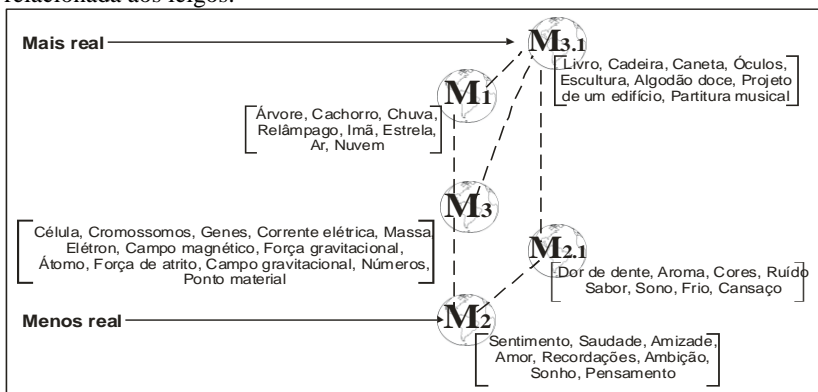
relacionada aos leigos.

Mais real

$M_{3.1}$

Livro, Cadeira, Caneta, Óculos, Escultura, Algodão doce, Projeto de um edifício, Partitura musical

$M_1$

Árvore, Cachorro, Chuva, Relâmpago, Imã, Estrela, Ar, Nuvem

$M_3$

Célula, Cromossomos, Genes, Corrente elétrica, Massa Elétron, Campo magnético, Força gravitacional, Átomo, Força de atrito, Campo gravitacional, Números, Ponto material

$M_{2.1}$

Dor de dente, Aroma, Cores, Ruído Sabor, Sono, Frio, Cansaço

Menos real

$M_2$

Sentimento, Saudade, Amizade, Amor, Recordações, Ambição, Sonho, Pensamento